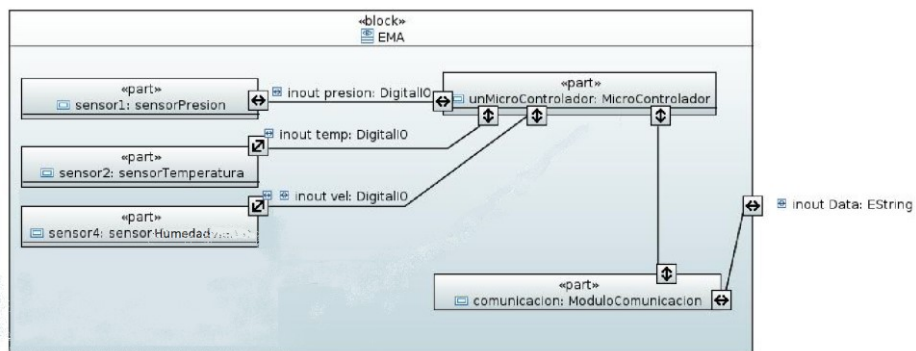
«block»
EMA

«part»
sensor1: sensorPresion

inout presion: DigitalIO

«part»
unMicroControlador: MicroControlador

inout temp: DigitalIO

«part»
sensor2: sensorTemperatura

inout vel: DigitalIO

«part»
sensor4: sensorHumedad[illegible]

inout Data: EString

«part»
comunicacion: ModuloComunicacion